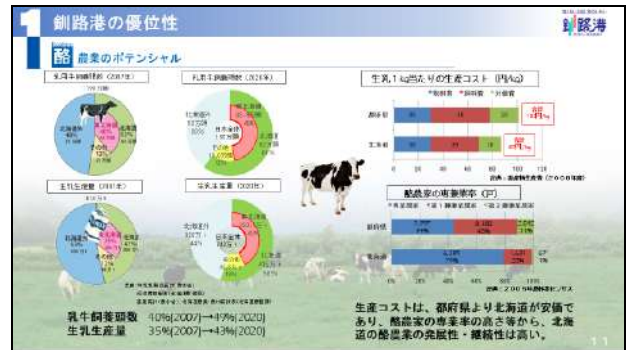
1 釧路港の優位性

釧路港

酪 農業のポテンシャル

乳牛飼養頭数（2007年）

乳用牛飼養頭数（2020年）

生乳生産量（2007年）

生乳生産量（2020年）

北海道

生乳1kg当たりの生産コスト（円/kg）

都府県

北海道

酪農家の専業率（戸）

都府県

北海道

乳牛飼養頭数　40%[2007]→49%[2020]
生乳生産量　35%[2007]→43%[2020]

生産コストは、都府県より北海道が安価であり、酪農家の専業率の高さ等から、北海道の酪農業の発展性・継続性は高い。

11